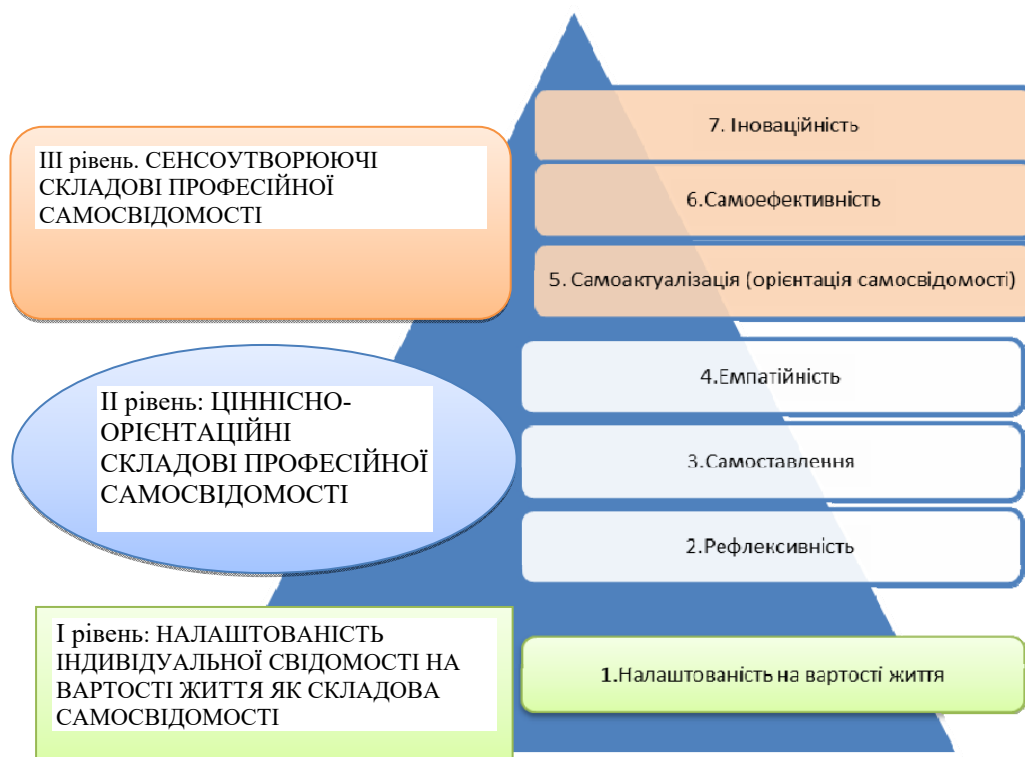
III рівень. СЕНСОУТВОРЮЮЧІ СКЛАДОВІ ПРОФЕСІЙНОЇ САМОСВІДОМОСТІ

7. Іноваційність

6.Самоефективність

5. Самоактуалізація (орієнтація самосвідомості)

II рівень: ЦІННІСНО-ОРІЄНТАЦІЙНІ СКЛАДОВІ ПРОФЕСІЙНОЇ САМОСВІДОМОСТІ

4.Емпатійність

3.Самоставлення

2.Рефлексивність

I рівень: НАЛАШТОВАНІСТЬ ІНДИВІДУАЛЬНОЇ СВІДОМОСТІ НА ВАРТОСТІ ЖИТТЯ ЯК СКЛАДОВА САМОСВІДОМОСТІ

1.Налаштованість на вартості життя